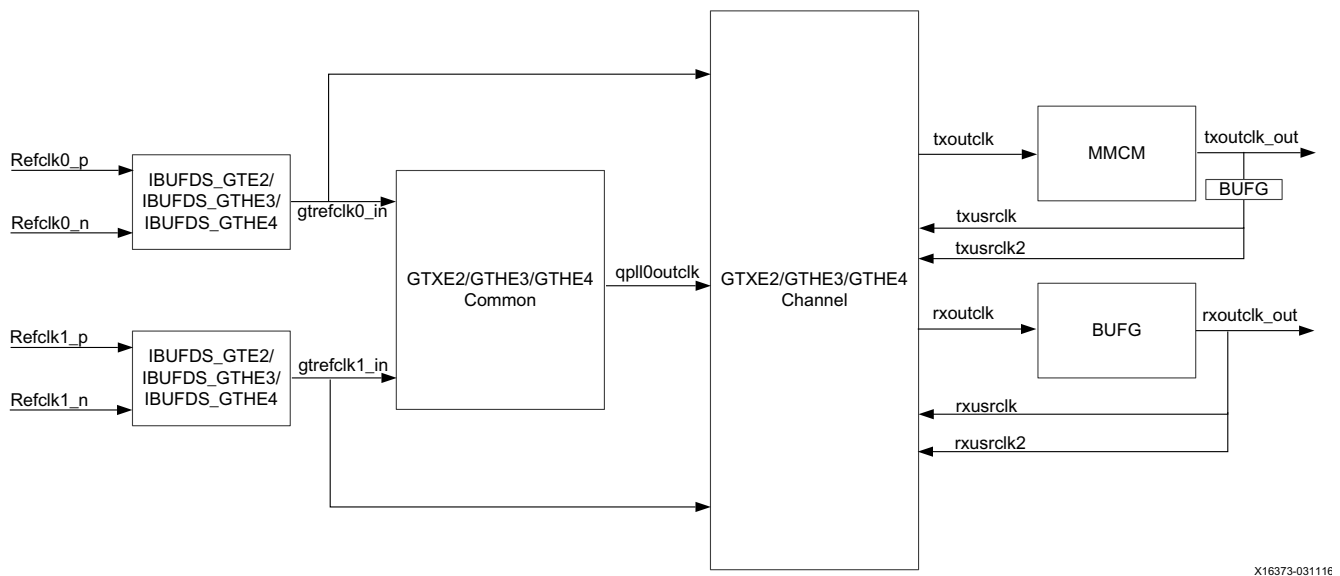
Refclk0_p

Refclk0_n

IBUFDS_GTE2/
IBUFDS_GTHE3/
IBUFDS_GTHE4

gtrefclk0_in

GTXE2/GTHE3/GTHE4
Common

qpll0outclk

Refclk1_p

Refclk1_n

IBUFDS_GTE2/
IBUFDS_GTHE3/
IBUFDS_GTHE4

gtrefclk1_in

GTXE2/GTHE3/GTHE4
Channel

txoutclk

MMCM

txoutclk_out

BUFG

txusrclk

txusrclk2

rxoutclk

BUFG

rxoutclk_out

rxusrclk

rxusrclk2

X16373-031116